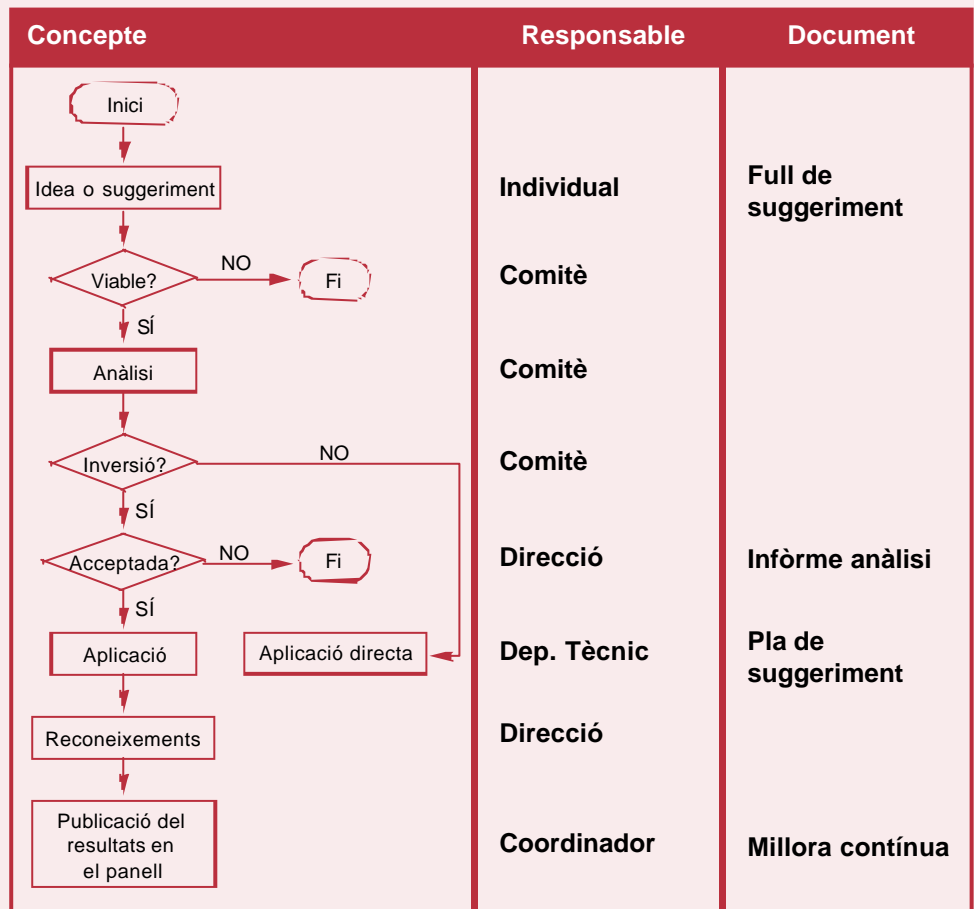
| Concepte | Responsable | Document |
|---|---|---|
| Inici | | |
| Idea o suggeriment | Individual | Full de suggeriment |
| Viable? NO Fi / SÍ | Comitè | |
| Anàlisi | Comitè | |
| Inversió? NO / SÍ | Comitè | |
| Acceptada? NO Fi / SÍ | Direcció | Infòrme anàlisi |
| Aplicació / Aplicació directa | Dep. Tècnic | Pla de suggeriment |
| Reconeixements | Direcció | |
| Publicació del resultats en el panell | Coordinador | Millora contínua |